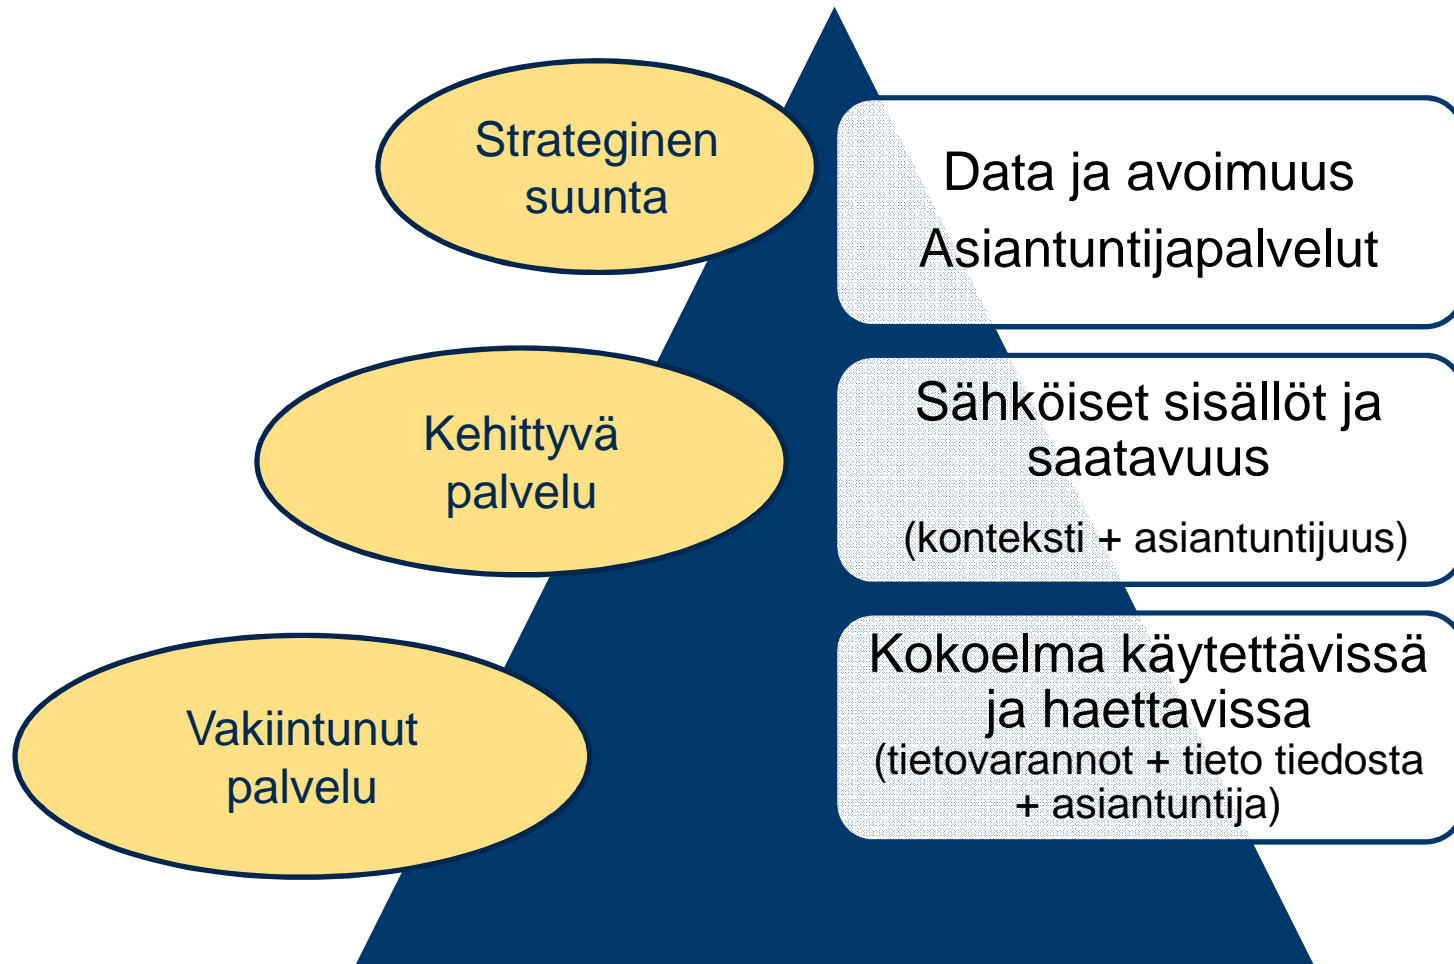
Strateginen suunta

Data ja avoimuus
Asiantuntijapalvelut

Kehittyvä palvelu

Sähköiset sisällöt ja saatavuus
(konteksti + asiantuntijuus)

Vakiintunut palvelu

Kokoelma käytettävissä ja haettavissa
(tietovarannot + tieto tiedosta + asiantuntija)